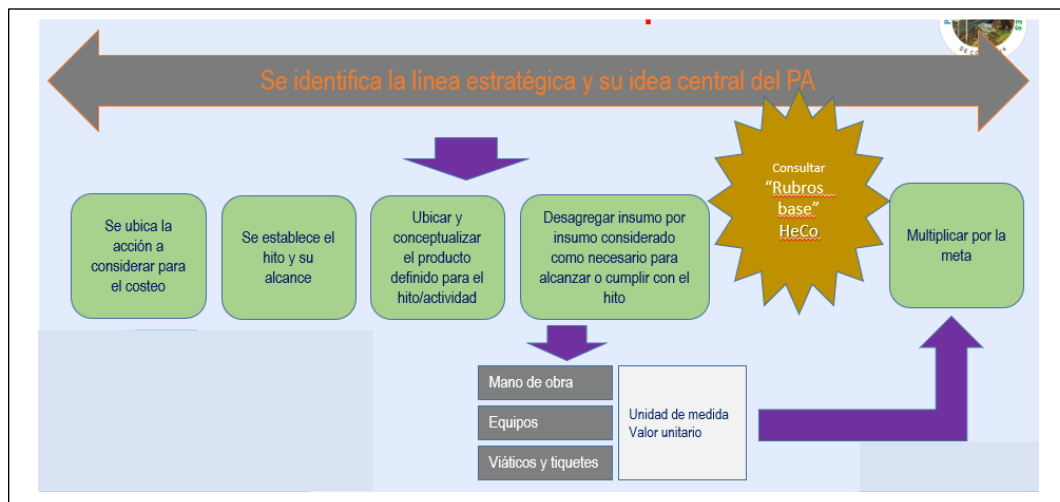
Se identifica la línea estratégica y su idea central del PA

Se ubica la acción a considerar para el costeo

Se establece el hito y su alcance

Ubicar y conceptualizar el producto definido para el hito/actividad

Desagregar insumo por insumo considerado como necesario para alcanzar o cumplir con el hito

Consultar "Rubros base" HeCo

Multiplicar por la meta

Mano de obra

Equipos

Viáticos y tiquetes

Unidad de medida
Valor unitario